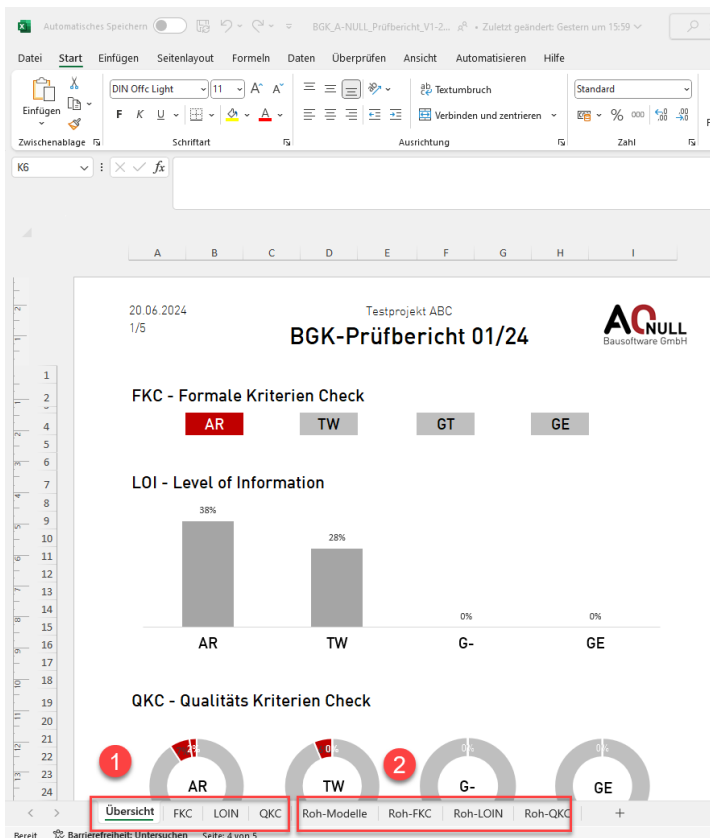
Automatisches Speichern BGK_A-NULL_Prüfbericht_V1-2... • Zuletzt geändert: Gestern um 15:59

Datei Start Einfügen Seitenlayout Formeln Daten Überprüfen Ansicht Automatisieren Hilfe

Einfügen DIN Offc Light 11 F K U Textumbruch Verbinden und zentrieren Standard % 000

Zwischenablage Schriftart Ausrichtung Zahl

K6 fx

A B C D E F G H I

20.06.2024
1/5

Testprojekt ABC
BGK-Prüfbericht 01/24

AO NULL
Bausoftware GmbH

FKC - Formale Kriterien Check

AR TW GT GE

LOI - Level of Information

38% 28% 0% 0%

AR TW G- GE

QKC - Qualitäts Kriterien Check

2% 0% 0% 0%

AR TW G- GE

1 2

Übersicht FKC LOIN QKC Roh-Modelle Roh-FKC Roh-LOIN Roh-QKC +

Bereit Barrierefreiheit: Untersuchen Seite: 4 von 5